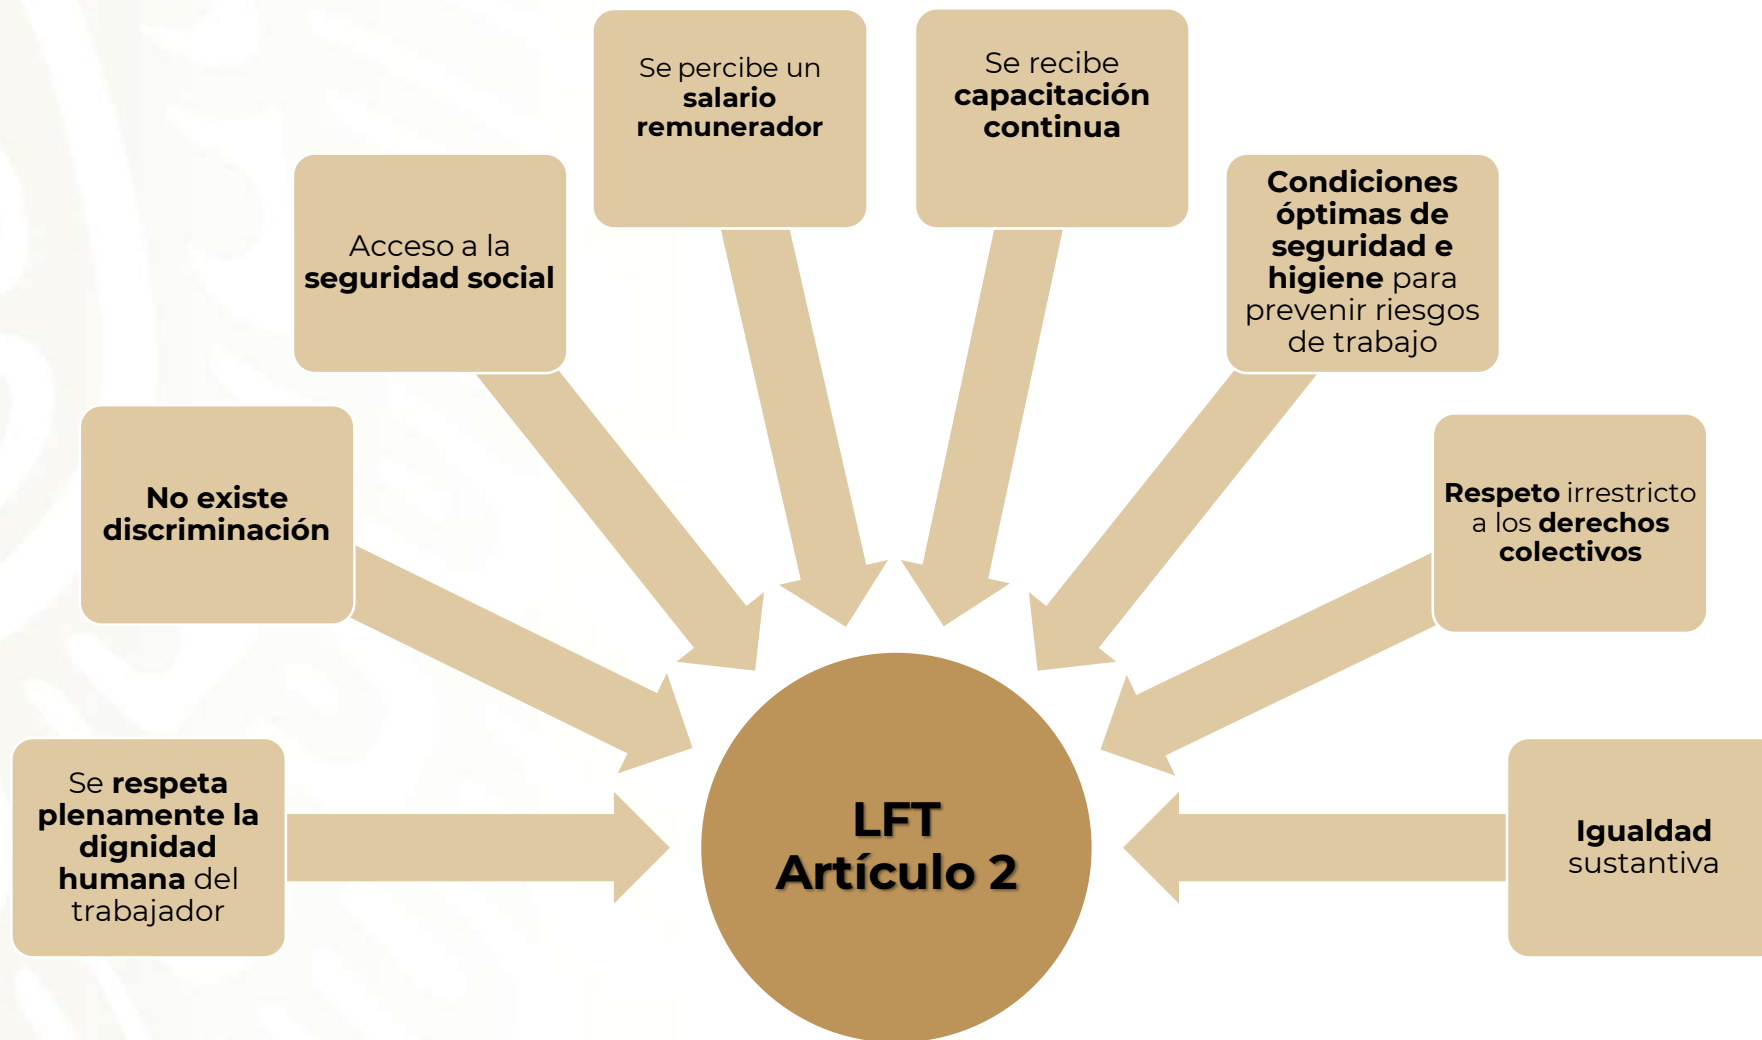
Se percibe un salario remunerador

Se recibe capacitación continua

Acceso a la seguridad social

Condiciones óptimas de seguridad e higiene para prevenir riesgos de trabajo

No existe discriminación

Respeto irrestricto a los derechos colectivos

Se respeta plenamente la dignidad humana del trabajador

LFT Artículo 2

Igualdad sustantiva